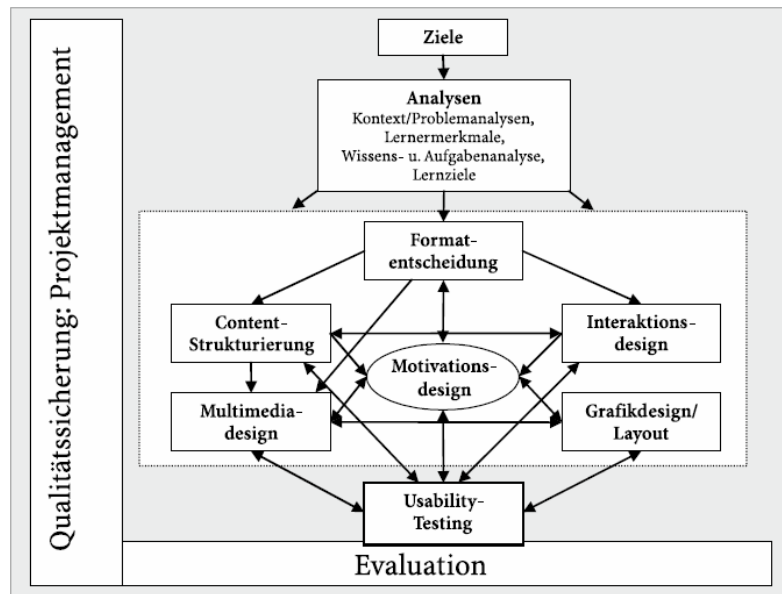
Qualitätssicherung: Projektmanagement

Ziele

Analysen
Kontext/Problemanalysen, Lernermerkmale, Wissens- u. Aufgabenanalyse, Lernziele

Formatentscheidung

Content-Strukturierung

Interaktionsdesign

Motivationsdesign

Multimediadesign

Grafikdesign/ Layout

Usability-Testing

Evaluation